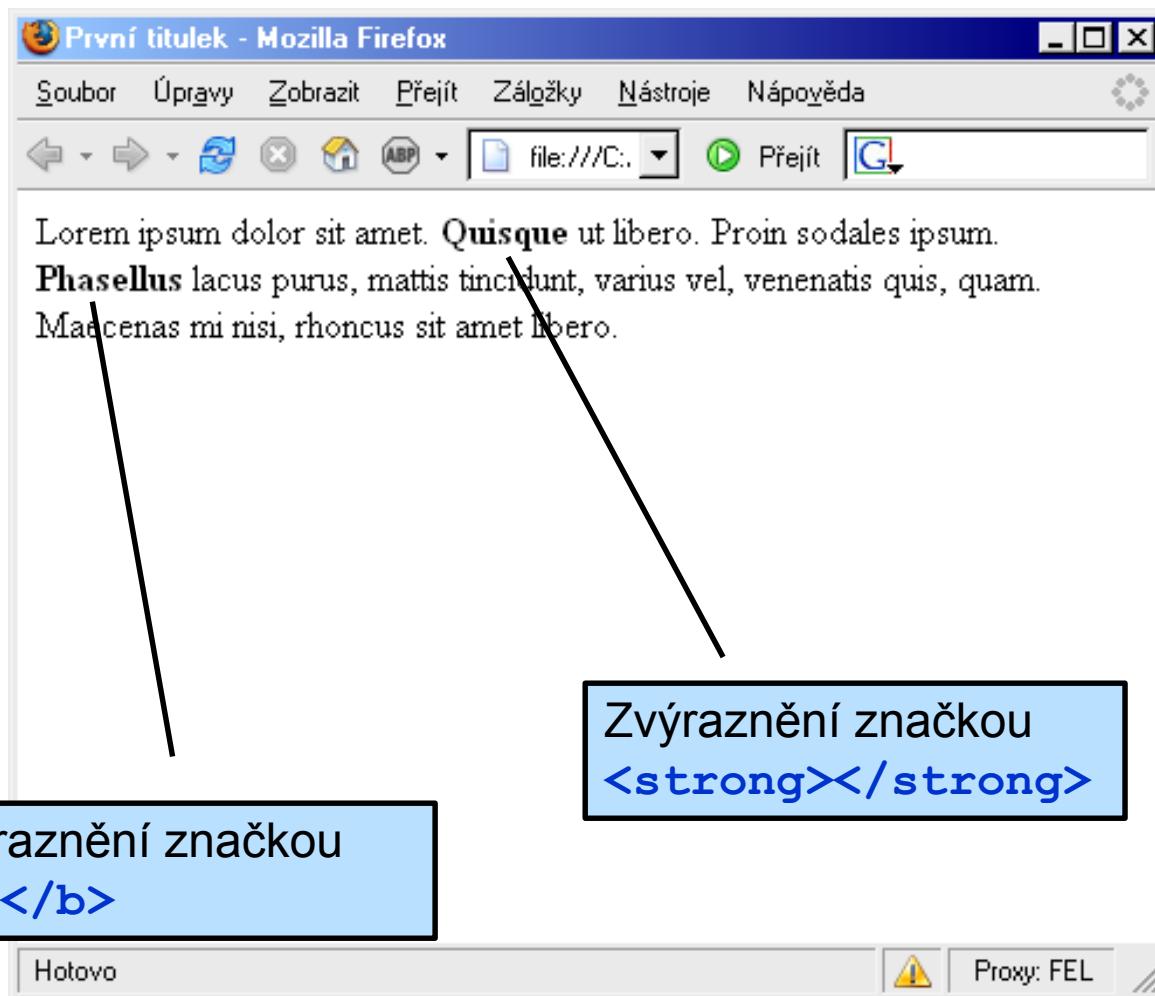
První titulek - Mozilla Firefox

Soubor Úpravy Zobrazit Přejít Záložky Nástroje Nápověda

file:///C:. Přejít

Lorem ipsum dolor sit amet. **Quisque** ut libero. Proin sodales ipsum. **Phasellus** lacus purus, mattis tincidunt, varius vel, venenatis quis, quam. Maecenas mi nisi, rhoncus sit amet libero.

Zvýraznění značkou <strong></strong>

raznění značkou </b>

Hotovo

Proxy: FEL